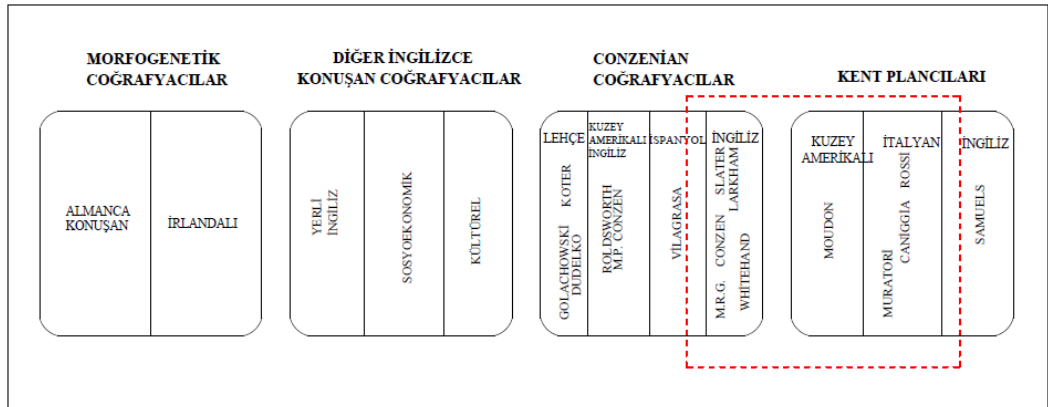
MORFOGENETİK COĞRAFYACILAR

ALMANCA KONUŞAN

İRLANDALI

DİĞER İNGİLİZCE KONUŞAN COĞRAFYACILAR

YERLİ İNGİLİZ

SOSYOEKONOMİK

KÜLTÜREL

CONZENİAN COĞRAFYACILAR

LEHÇE

GOLACHOWSKİ KOTER DUDELKO

KUZEY AMERİKALI İNGİLİZ

ROLDSWORTH M.P. CONZEN

İSPANYOL

VİLAGRASA

İNGİLİZ

M.R.G. CONZEN SLATER LARKHAM WHITEHAND

KENT PLANCILARI

KUZEY AMERİKALI

MOUDON

İTALYAN

MURATORİ CANİGGİA ROSSİ

İNGİLİZ

SAMUELS